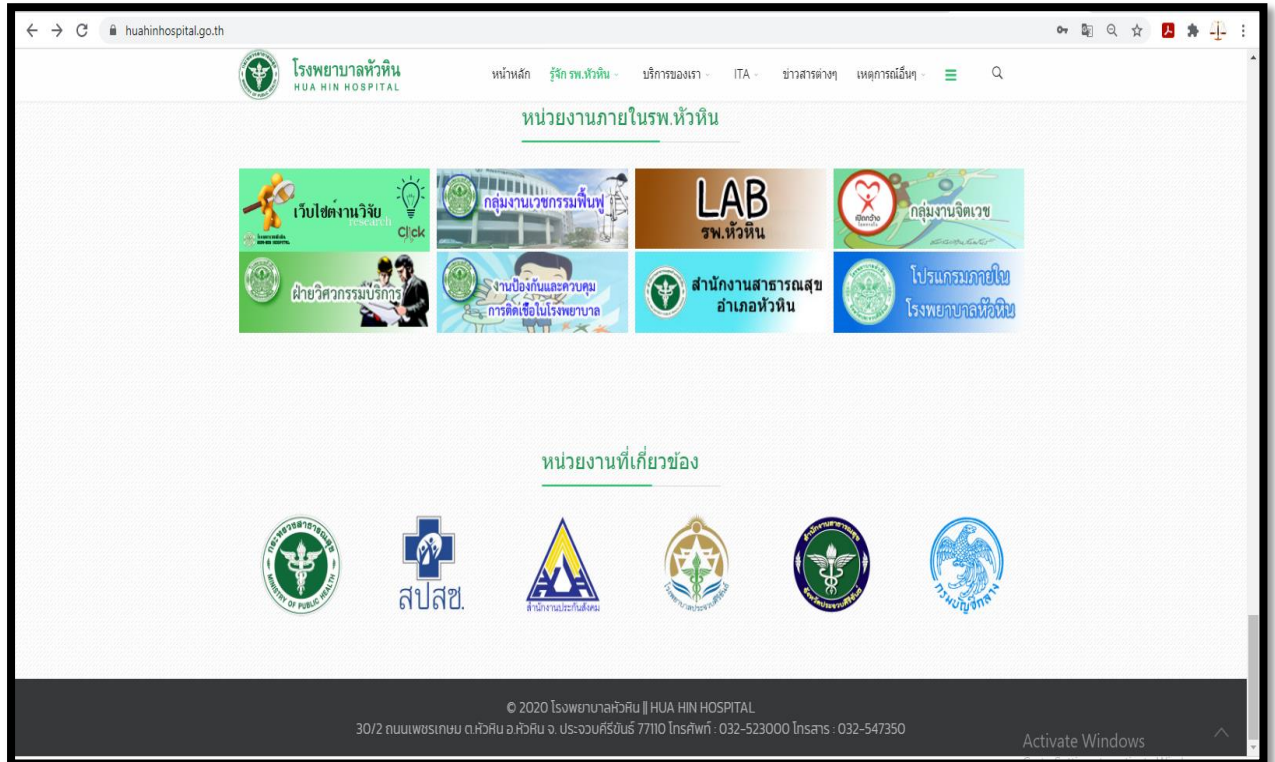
huahinhospital.go.th

โรงพยาบาลหัวหิน
HUA HIN HOSPITAL

หน้าหลัก รู้จัก รพ.หัวหิน บริการของเรา ITA ข่าวสารต่างๆ เหตุการณ์อื่นๆ

หน่วยงานภายในรพ.หัวหิน

เว็บไซต์งานวิจัย research Click

กลุ่มงานเวชกรรมฟื้นฟู

LAB รพ.หัวหิน

กลุ่มงานจิตเวช

ฝ่ายวิศวกรรมบริการ

งานป้องกันและควบคุมการติดเชื้อในโรงพยาบาล

สำนักงานสาธารณสุขอำเภอหัวหิน

โปรแกรมภายในโรงพยาบาลหัวหิน

หน่วยงานที่เกี่ยวข้อง

กระทรวงสาธารณสุข MINISTRY OF PUBLIC HEALTH

สปสช.

สำนักงานประกันสังคม

โรงพยาบาลประจวบคีรีขันธ์

สำนักงานสาธารณสุขจังหวัดประจวบคีรีขันธ์

กรมบัญชีกลาง

© 2020 โรงพยาบาลหัวหิน || HUA HIN HOSPITAL
30/2 ถนนเพชรเกษม ต.หัวหิน อ.หัวหิน จ. ประจวบคีรีขันธ์ 77110 โทรศัพท์ : 032-523000 โทรสาร : 032-547350

Activate Windows